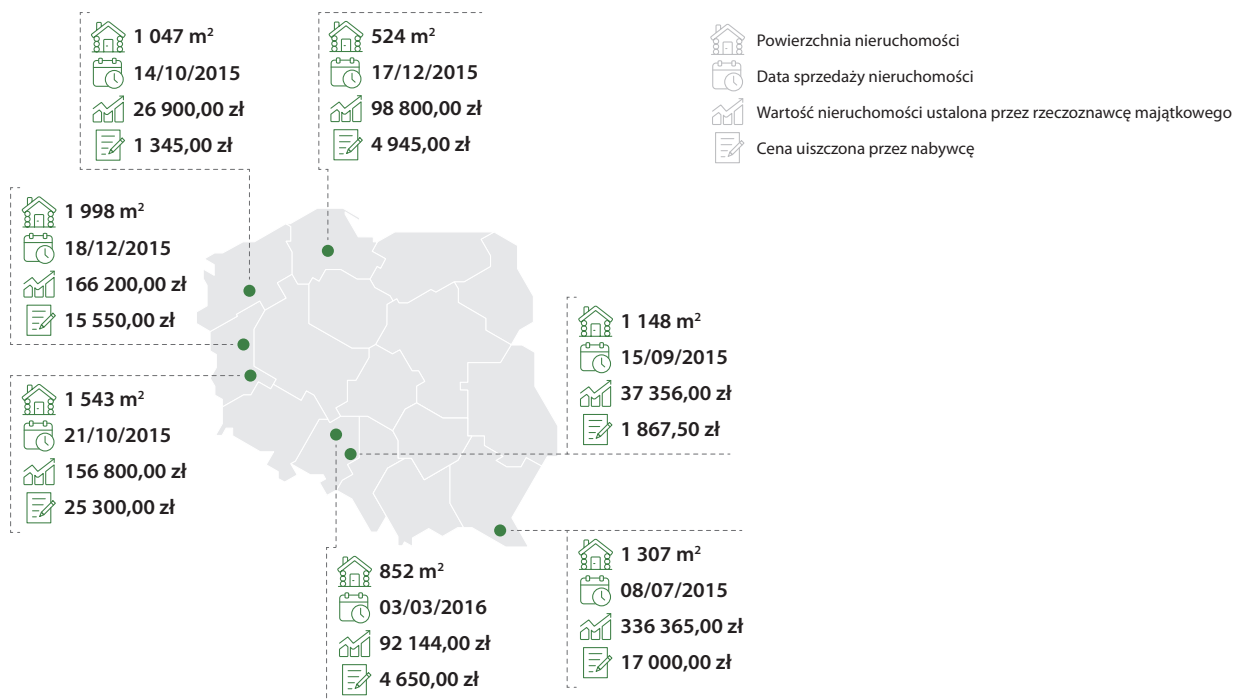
1 047 m$^2$
14/10/2015
26 900,00 zł
1 345,00 zł

524 m$^2$
17/12/2015
98 800,00 zł
4 945,00 zł

Powierzchnia nieruchomości
Data sprzedaży nieruchomości
Wartość nieruchomości ustalona przez rzeczoznawcę majątkowego
Cena uiszczona przez nabywcę

1 998 m$^2$
18/12/2015
166 200,00 zł
15 550,00 zł

1 148 m$^2$
15/09/2015
37 356,00 zł
1 867,50 zł

1 543 m$^2$
21/10/2015
156 800,00 zł
25 300,00 zł

852 m$^2$
03/03/2016
92 144,00 zł
4 650,00 zł

1 307 m$^2$
08/07/2015
336 365,00 zł
17 000,00 zł